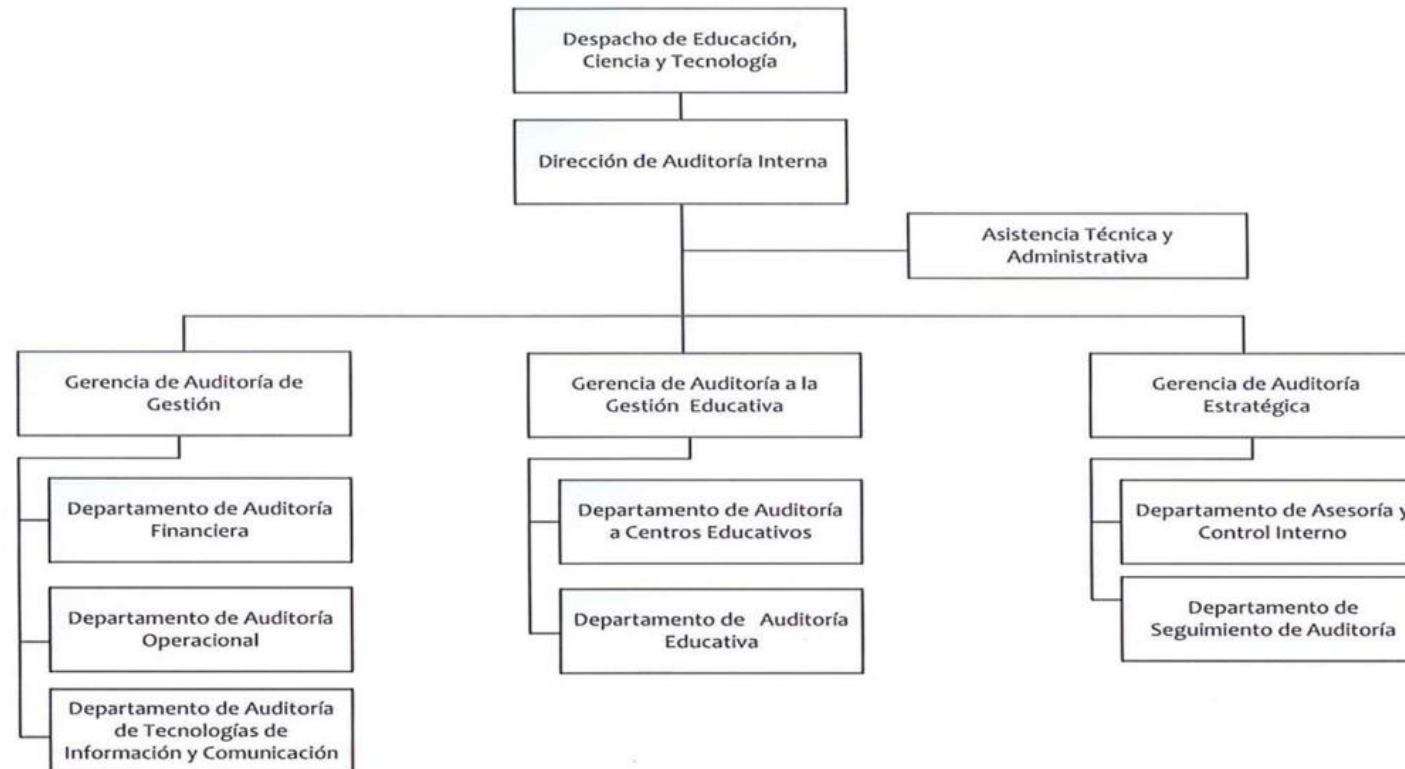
Despacho de Educación, Ciencia y Tecnología

Dirección de Auditoría Interna

Asistencia Técnica y Administrativa

Gerencia de Auditoría de Gestión

Departamento de Auditoría Financiera

Departamento de Auditoría Operacional

Departamento de Auditoría de Tecnologías de Información y Comunicación

Gerencia de Auditoría a la Gestión Educativa

Departamento de Auditoría a Centros Educativos

Departamento de Auditoría Educativa

Gerencia de Auditoría Estratégica

Departamento de Asesoría y Control Interno

Departamento de Seguimiento de Auditoría